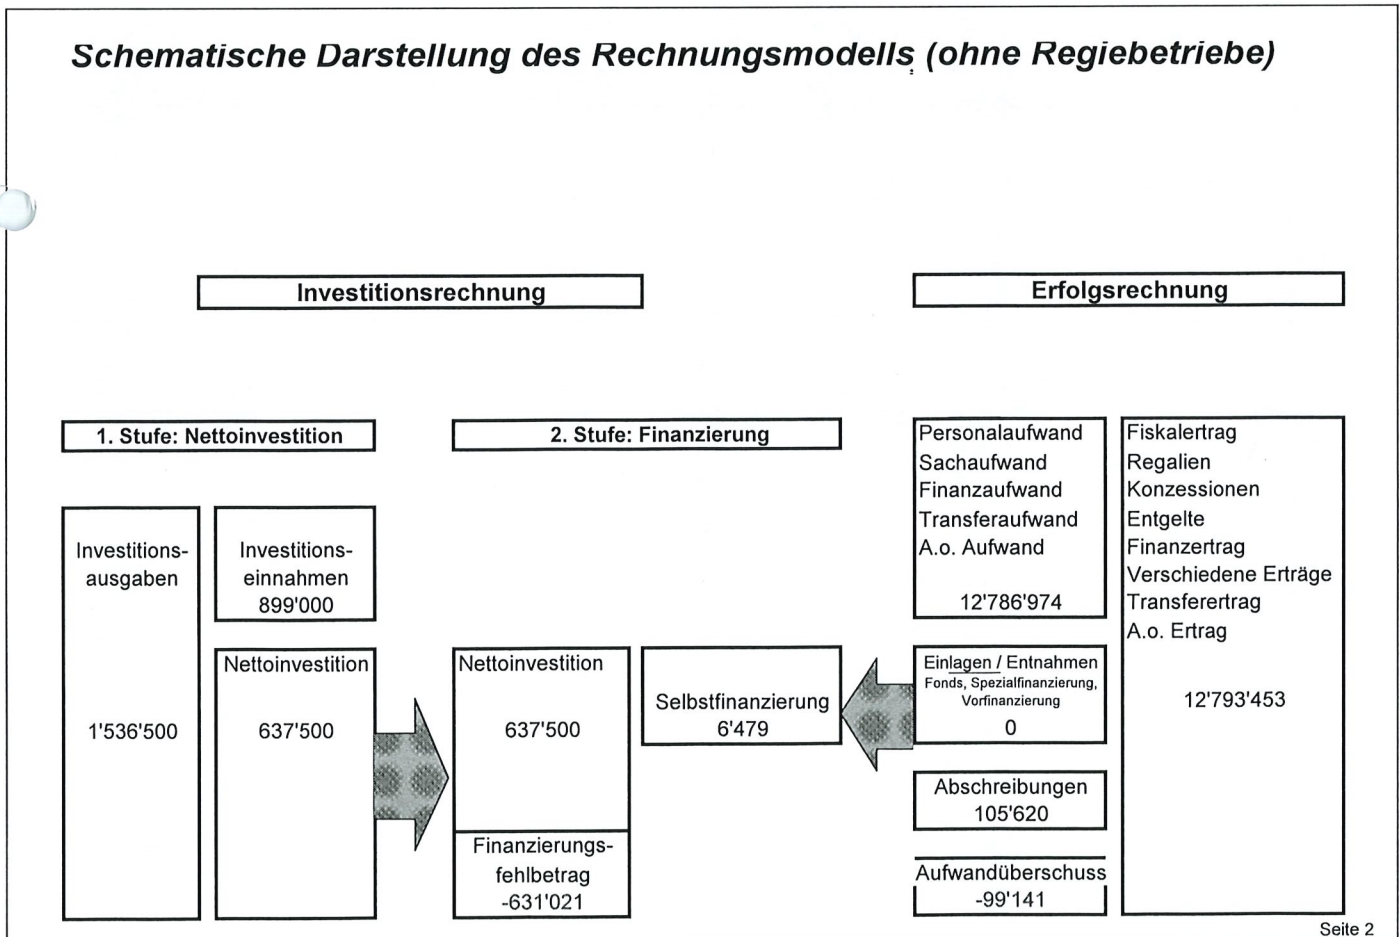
Schematische Darstellung des Rechnungsmodells (ohne Regiebetriebe)

Investitionsrechnung

Erfolgsrechnung

1. Stufe: Nettoinvestition

2. Stufe: Finanzierung

Investitionsausgaben

1'536'500

Investitionseinnahmen
899'000

Nettoinvestition

637'500

Nettoinvestition

637'500

Finanzierungsfehlbetrag
-631'021

Selbstfinanzierung
6'479

Personalaufwand
Sachaufwand
Finanzaufwand
Transferaufwand
A.o. Aufwand

12'786'974

Einlagen / Entnahmen
Fonds, Spezialfinanzierung, Vorfinanzierung
0

Abschreibungen
105'620

Aufwandüberschuss
-99'141

Fiskalertrag
Regalien
Konzessionen
Entgelte
Finanzertrag
Verschiedene Erträge
Transferertrag
A.o. Ertrag

12'793'453

Seite 2